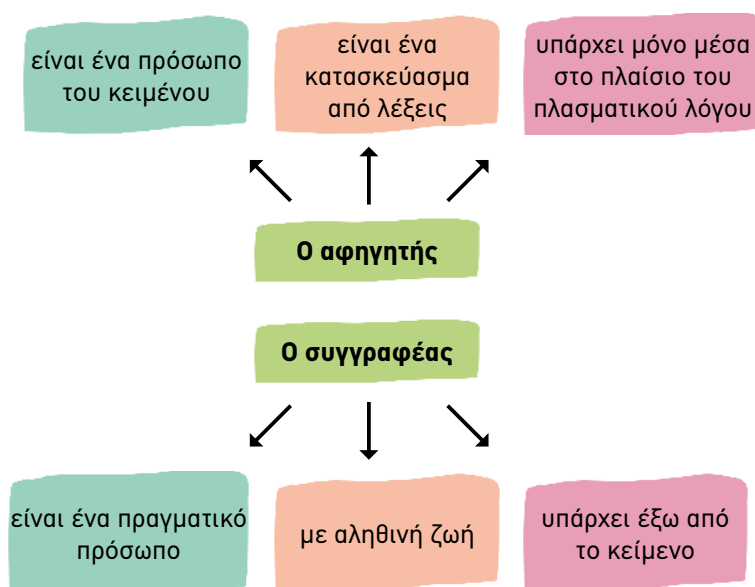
είναι ένα πρόσωπο του κειμένου

είναι ένα κατασκεύασμα από λέξεις

υπάρχει μόνο μέσα στο πλαίσιο του πλασματικού λόγου

Ο αφηγητής

Ο συγγραφέας

είναι ένα πραγματικό πρόσωπο

με αληθινή ζωή

υπάρχει έξω από το κείμενο